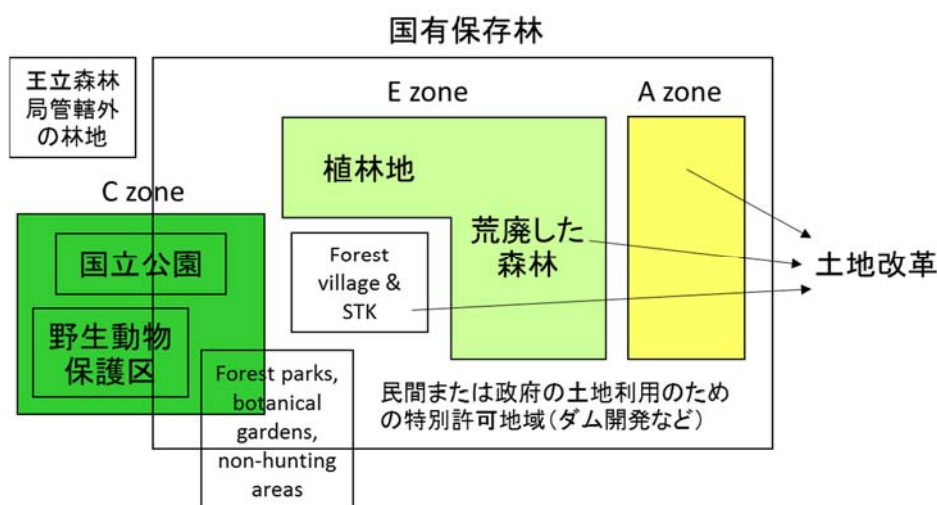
国有保存林

王立森林局管轄外の林地

E zone

A zone

植林地

C zone

国立公園

荒廃した森林

Forest village & STK

土地改革

野生動物保護区

Forest parks, botanical gardens, non-hunting areas

民間または政府の土地利用のための特別許可地域（ダム開発など）